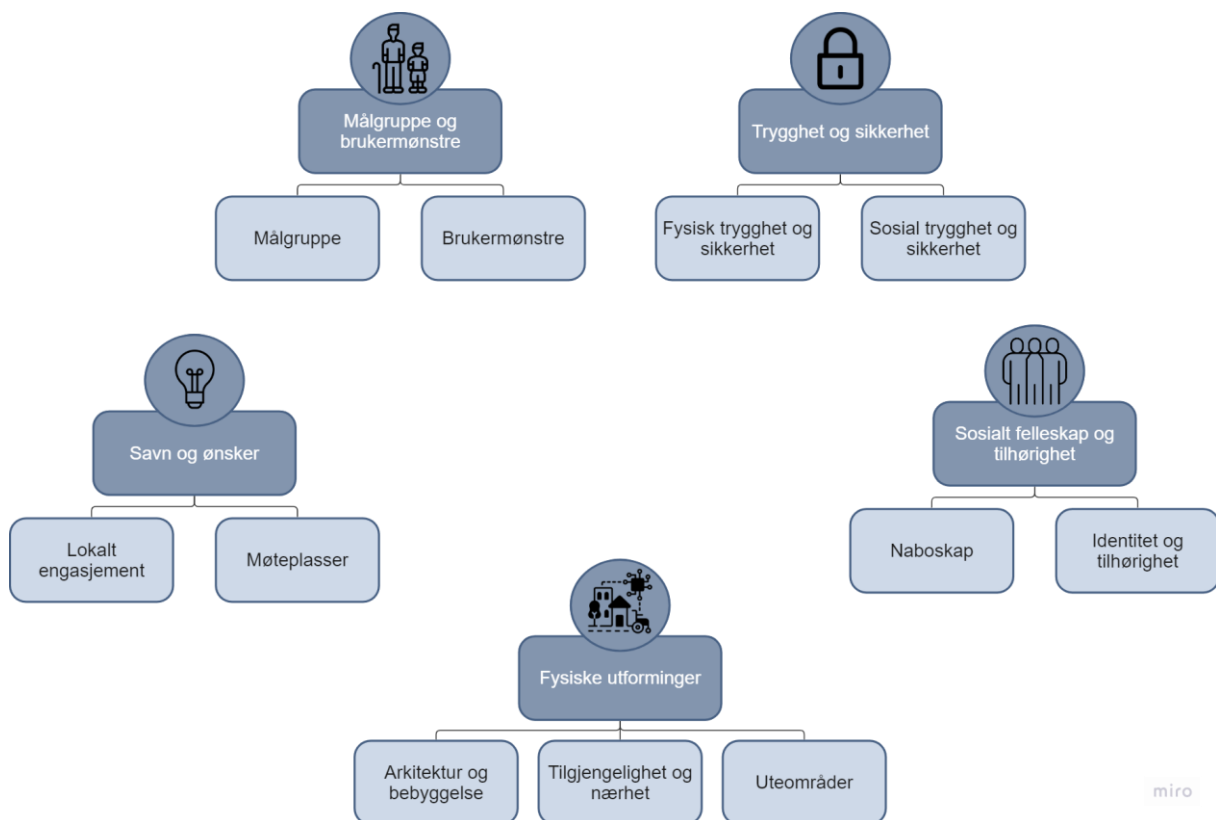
Målgruppe og brukermønstre

Målgruppe

Brukermønstre

Trygghet og sikkerhet

Fysisk trygghet og sikkerhet

Sosial trygghet og sikkerhet

Savn og ønsker

Lokalt engasjement

Møteplasser

Sosialt felleskap og tilhørighet

Naboskap

Identitet og tilhørighet

Fysiske utforminger

Arkitektur og bebyggelse

Tilgjengelighet og nærhet

Uteområder

miro